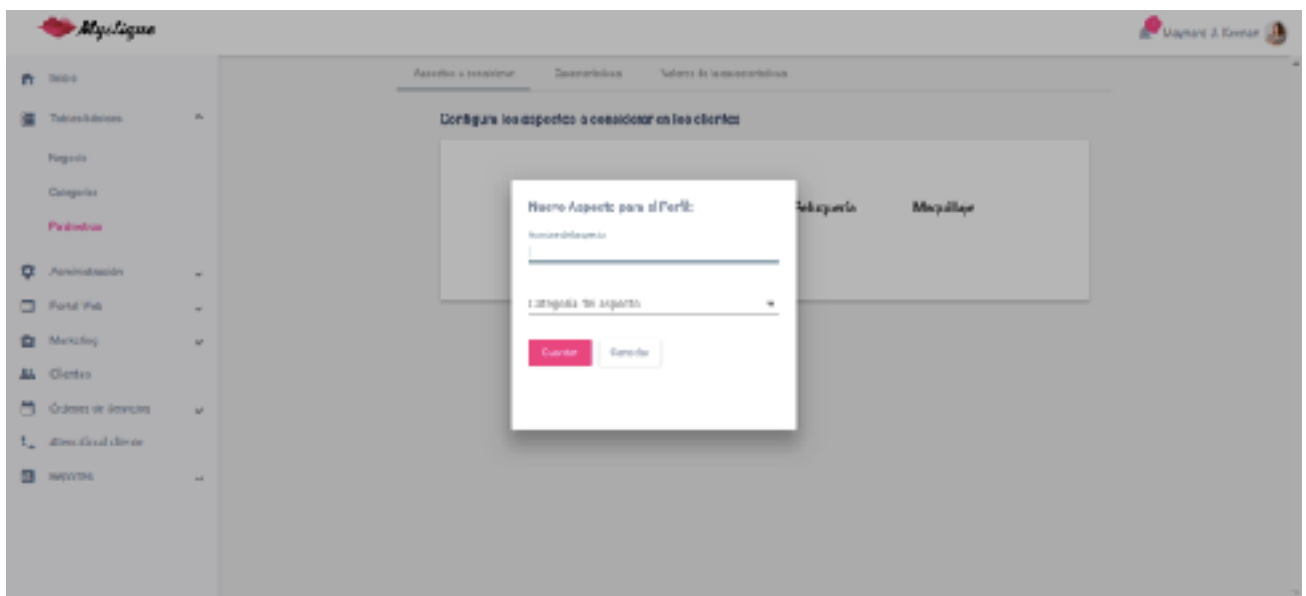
Mystique

Mayrant J. Kermer

Inicio

Tablas básicas

Negocio

Categorías

Preferencias

Administración

Portal Web

Mercadeo

Clientes

Órdenes de Servicio

Atención al cliente

Reportes

Aspectos a considerar | Características | Valores de las características

Configure los aspectos a considerar en los clientes

Peluquería

Maquillaje

Nuevo Aspecto para el Perfil:

Nombre del aspecto

Categoría del aspecto

Guardar

Cancelar